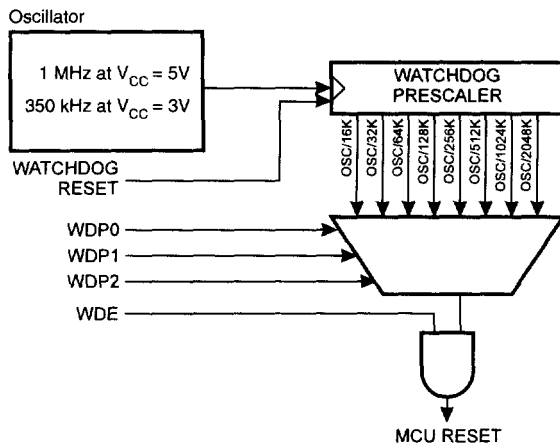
Oscillator

1 MHz at $V_{CC}$ = 5V

350 kHz at $V_{CC}$ = 3V

WATCHDOG PRESCALER

OSC/16K
OSC/32K
OSC/64K
OSC/128K
OSC/256K
OSC/512K
OSC/1024K
OSC/2048K

WATCHDOG RESET

WDP0
WDP1
WDP2

WDE

MCU RESET